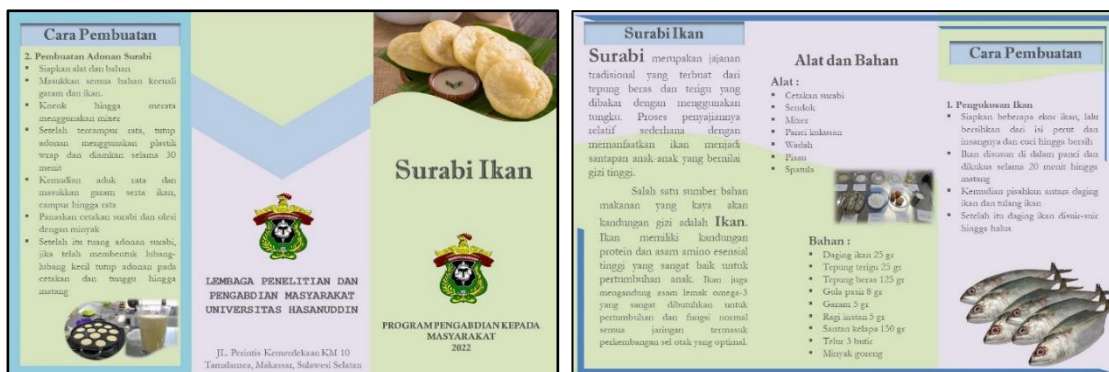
Cara Pembuatan

2. Pembuatan Adonan Surabi
- Siapkan alat dan bahan
- Masukkan semua bahan kecuali garam dan ikan.
- Kocok hingga merata menggunakan mixer
- Setelah tercampur rata, tutup adonan menggunakan plastik wrap dan diamkan selama 30 menit
- Kemudian aduk rata dan masukkan garam serta ikan, campur hingga rata
- Panaskan cetakan surabi dan olesi dengan minyak
- Setelah itu tuang adonan surabi, jika telah membentuk lubang-lubang kecil tutup adonan pada cetakan dan tunggu hingga matang

LEMBAGA PENELITIAN DAN PENGABDIAN MASYARAKAT UNIVERSITAS HASANUDDIN

JL. Perintis Kemerdekaan KM 10 Tamalanrea, Makassar, Sulawesi Selatan

Surabi Ikan

PROGRAM PENGABDIAN KEPADA MASYARAKAT 2022

Surabi Ikan

Surabi merupakan jajanan tradisional yang terbuat dari tepung beras dan terigu yang dibakar dengan menggunakan tungku. Proses penyajiannya relatif sederhana dengan memanfaatkan ikan menjadi santapan anak-anak yang bernilai gizi tinggi.

Salah satu sumber bahan makanan yang kaya akan kandungan gizi adalah Ikan. Ikan memiliki kandungan protein dan asam amino esensial tinggi yang sangat baik untuk pertumbuhan anak. Ikan juga mengandung asam lemak omega-3 yang sangat dibutuhkan untuk pertumbuhan dan fungsi normal semua jaringan termasuk perkembangan sel otak yang optimal.

Alat dan Bahan

Alat :
- Cetakan surabi
- Sendok
- Mixer
- Panci kukusan
- Wadah
- Pisau
- Spatula

Bahan :
- Daging ikan 25 gr
- Tepung terigu 25 gr
- Tepung beras 125 gr
- Gula pasir 8 gr
- Garam 5 gr
- Ragi instan 5 gr
- Santan kelapa 150 gr
- Telur 3 butir
- Minyak goreng

Cara Pembuatan

1. Pengukusan Ikan
- Siapkan beberapa ekor ikan, lalu bersihkan dari isi perut dan insangnya dan cuci hingga bersih
- Ikan disusun di dalam panci dan dikukus selama 20 menit hingga matang
- Kemudian pisahkan antara daging ikan dan tulang ikan
- Setelah itu daging ikan disuir-suir hingga halus